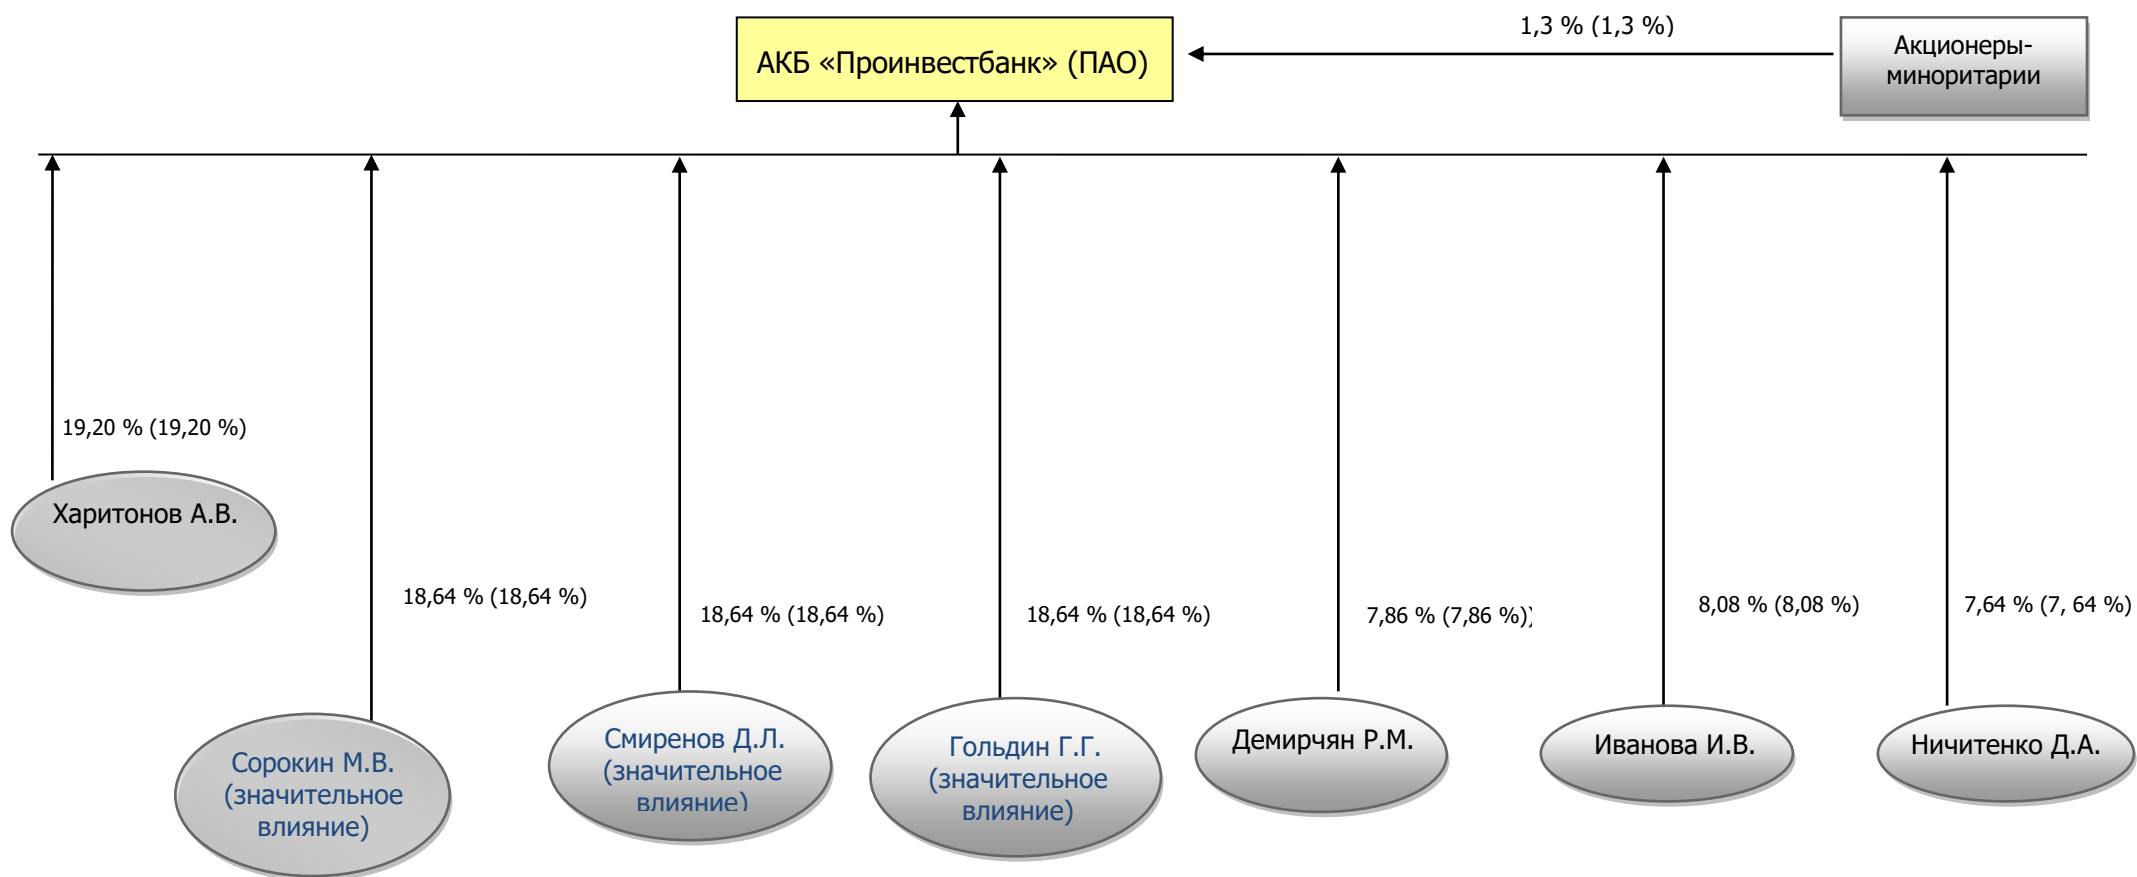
АКБ «Проинвестбанк» (ПАО)

1,3 % (1,3 %)

Акционеры-миноритарии

19,20 % (19,20 %)

Харитонов А.В.

18,64 % (18,64 %)

Сорокин М.В. (значительное влияние)

18,64 % (18,64 %)

Смиренов Д.Л. (значительное влияние)

18,64 % (18,64 %)

Гольдин Г.Г. (значительное влияние)

7,86 % (7,86 %))

Демирчян Р.М.

8,08 % (8,08 %)

Иванова И.В.

7,64 % (7, 64 %)

Ничитенко Д.А.